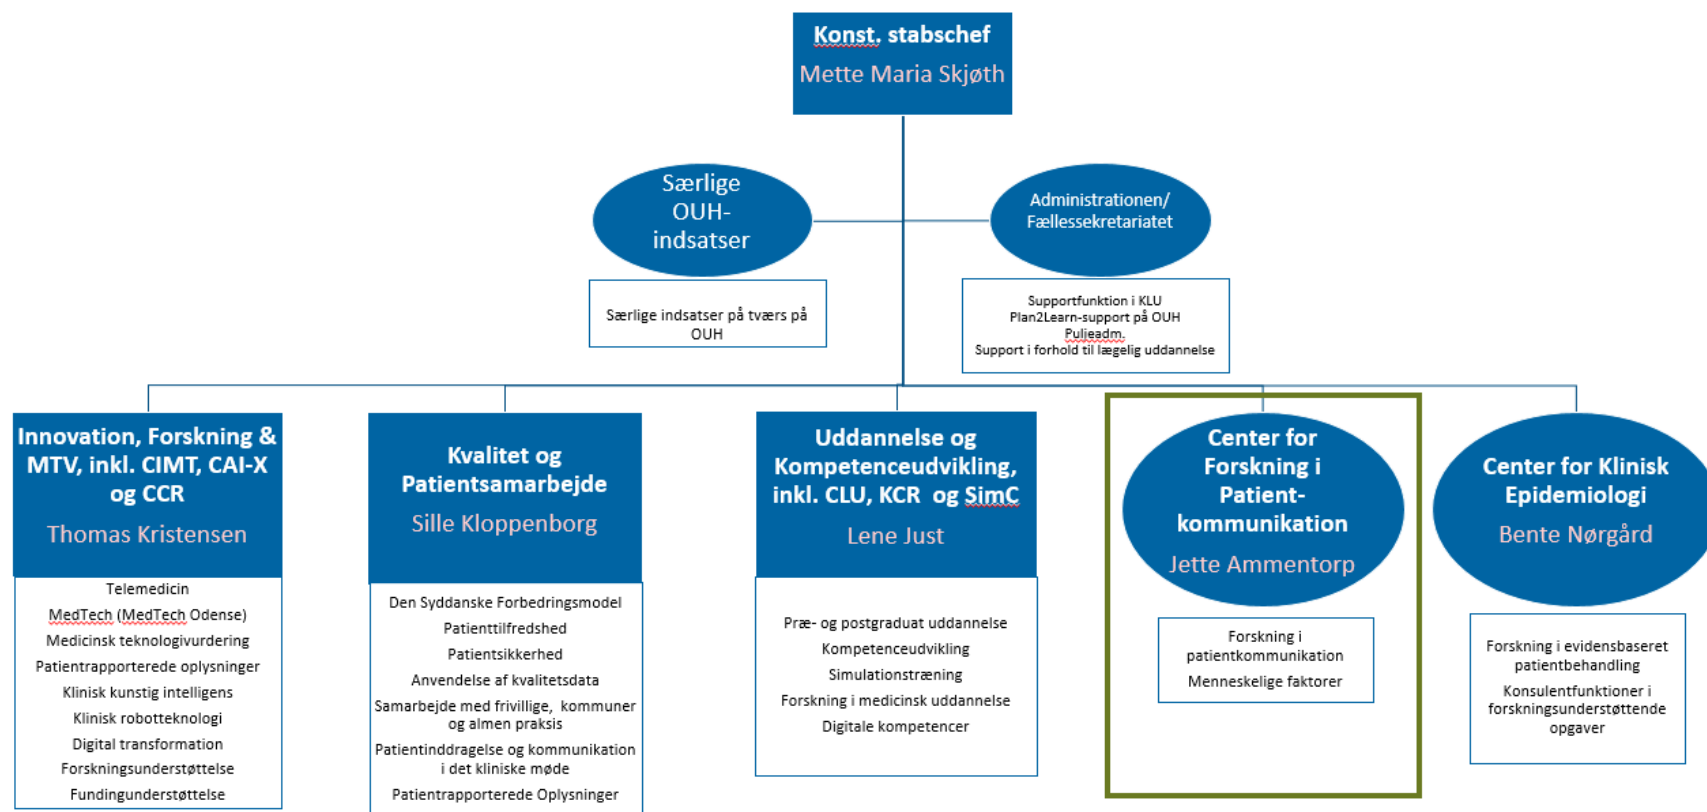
Konst. stabschef
Mette Maria Skjøth

Særlige OUH-indsatser

Særlige indsatser på tværs på OUH

Administrationen/ Fællessekretariatet

Supportfunktion i KLU
Plan2Learn-support på OUH
Puljeadm.
Support i forhold til lægelig uddannelse

Innovation, Forskning & MTV, inkl. CIMT, CAI-X og CCR
Thomas Kristensen

Telemedicin
MedTech (MedTech Odense)
Medicinsk teknologivurdering
Patientrapporterede oplysninger
Klinisk kunstig intelligens
Klinisk robotteknologi
Digital transformation
Forskningsunderstøttelse
Fundingunderstøttelse

Kvalitet og Patientsamarbejde
Sille Kloppenborg

Den Syddanske Forbedringsmodel
Patienttilfredshed
Patientsikkerhed
Anvendelse af kvalitetsdata
Samarbejde med frivillige, kommuner og almen praksis
Patientinddragelse og kommunikation i det kliniske møde
Patientrapporterede Oplysninger

Uddannelse og Kompetenceudvikling, inkl. CLU, KCR og SimC
Lene Just

Præ- og postgraduat uddannelse
Kompetenceudvikling
Simulationstræning
Forskning i medicinsk uddannelse
Digitale kompetencer

Center for Forskning i Patient-kommunikation
Jette Ammentorp

Forskning i patientkommunikation
Menneskelige faktorer

Center for Klinisk Epidemiologi
Bente Nørgård

Forskning i evidensbaseret patientbehandling
Konsulentfunktioner i forskningsunderstøttende opgaver